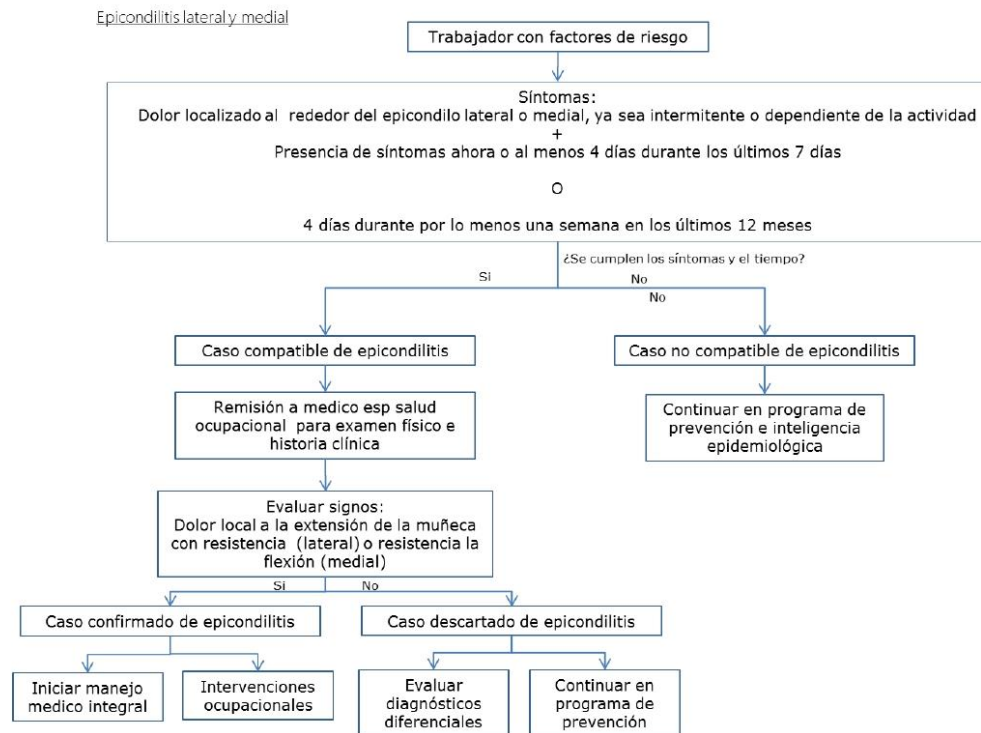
Epicondilitis lateral y medial

Trabajador con factores de riesgo

Síntomas:
Dolor localizado al rededor del epicondilo lateral o medial, ya sea intermitente o dependiente de la actividad
+
Presencia de síntomas ahora o al menos 4 días durante los últimos 7 días

O

4 días durante por lo menos una semana en los últimos 12 meses

¿Se cumplen los síntomas y el tiempo?

Si

No

No

Caso compatible de epicondilitis

Caso no compatible de epicondilitis

Remisión a medico esp salud ocupacional para examen físico e historia clínica

Continuar en programa de prevención e inteligencia epidemiológica

Evaluar signos:
Dolor local a la extensión de la muñeca con resistencia (lateral) o resistencia la flexión (medial)

Si

No

Caso confirmado de epicondilitis

Caso descartado de epicondilitis

Iniciar manejo medico integral

Intervenciones ocupacionales

Evaluar diagnósticos diferenciales

Continuar en programa de prevención